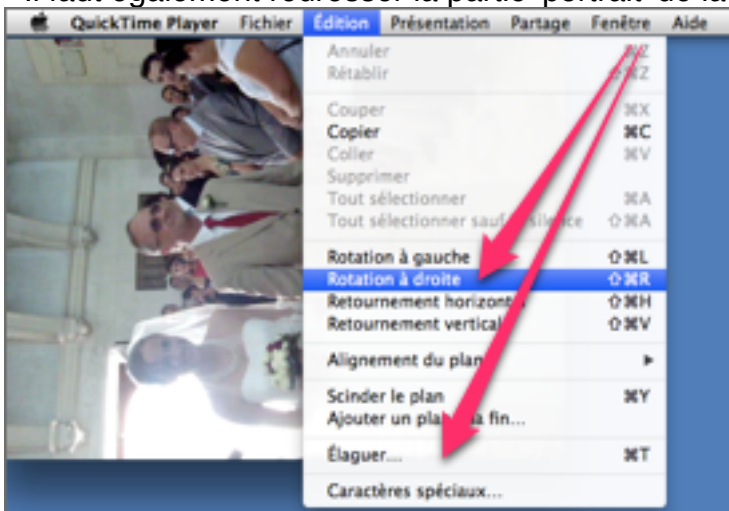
Il faut également redresser la partie "portrait" de la

QuickTime Player Fichier Édition Présentation Partage Fenêtre Aide

Annuler ⌘Z
Rétablir ⇧⌘Z

Couper ⌘X
Copier ⌘C
Coller ⌘V
Supprimer
Tout sélectionner ⌘A
Tout sélectionner sauf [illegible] ⇧⌘A

Rotation à gauche ⇧⌘L
Rotation à droite ⇧⌘R
Retournement horizont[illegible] ⇧⌘H
Retournement vertical ⇧⌘V

Alignement du plan ▶

Scinder le plan ⌘Y
Ajouter un pla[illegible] fin...

Élaguer... ⌘T

Caractères spéciaux...